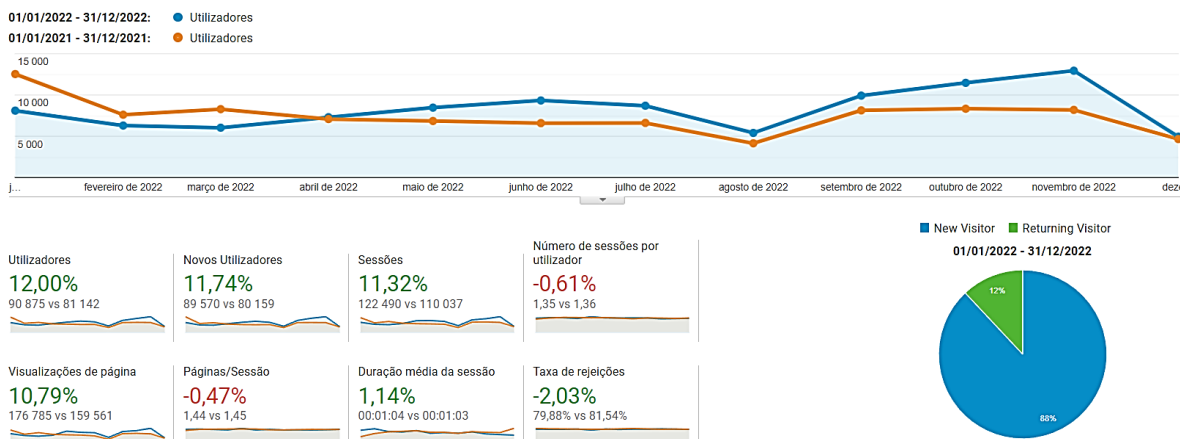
01/01/2022 - 31/12/2022: Utilizadores
01/01/2021 - 31/12/2021: Utilizadores

15 000
10 000
5 000

j... fevereiro de 2022 março de 2022 abril de 2022 maio de 2022 junho de 2022 julho de 2022 agosto de 2022 setembro de 2022 outubro de 2022 novembro de 2022 deze...

Utilizadores
12,00%
90 875 vs 81 142

Novos Utilizadores
11,74%
89 570 vs 80 159

Sessões
11,32%
122 490 vs 110 037

Número de sessões por utilizador
-0,61%
1,35 vs 1,36

Visualizações de página
10,79%
176 785 vs 159 561

Páginas/Sessão
-0,47%
1,44 vs 1,45

Duração média da sessão
1,14%
00:01:04 vs 00:01:03

Taxa de rejeições
-2,03%
79,88% vs 81,54%

New Visitor Returning Visitor
01/01/2022 - 31/12/2022
12%
88%